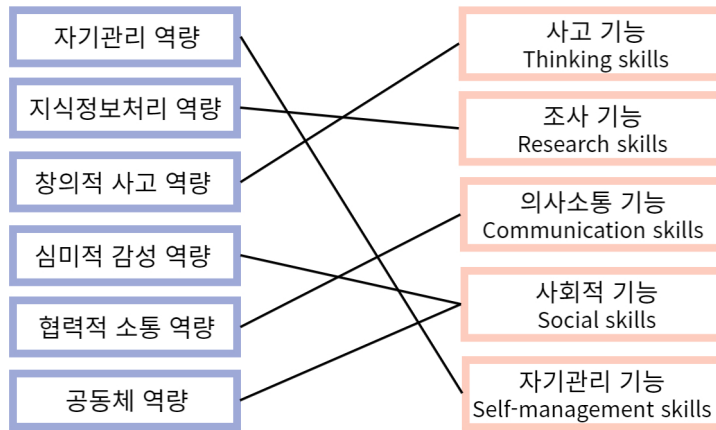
자기관리 역량

지식정보처리 역량

창의적 사고 역량

심미적 감성 역량

협력적 소통 역량

공동체 역량

사고 기능
Thinking skills

조사 기능
Research skills

의사소통 기능
Communication skills

사회적 기능
Social skills

자기관리 기능
Self-management skills